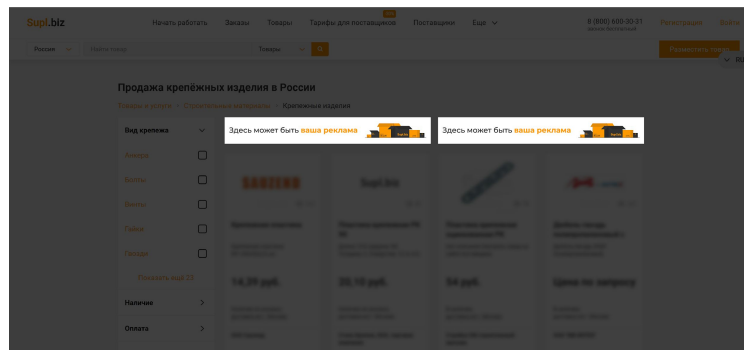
Supl.biz

Начать работать

Заказы

Товары

Тарифы для поставщиков

Поставщики

Еще

8 (800) 600-30-31

звонок бесплатный

Регистрация

Войти

Россия

Найти товар

Товары

Разместить товар

RU

Продажа крепёжных изделия в России

Товары и услуги > Строительные материалы > Крепежные изделия

Здесь может быть ваша реклама

Здесь может быть ваша реклама

Вид крепежа

Анкеры

Болты

Винты

Гайки

Гвозди

Показать ещё 23

Наличие

Оплата

SANTEKO

Supl.biz

Крепежная пластина

Уголок крепежный РК 90

Усилитель крепления РК

Дюбель-гвоздь

14,39 руб.

20,10 руб.

54 руб.

Цена по запросу